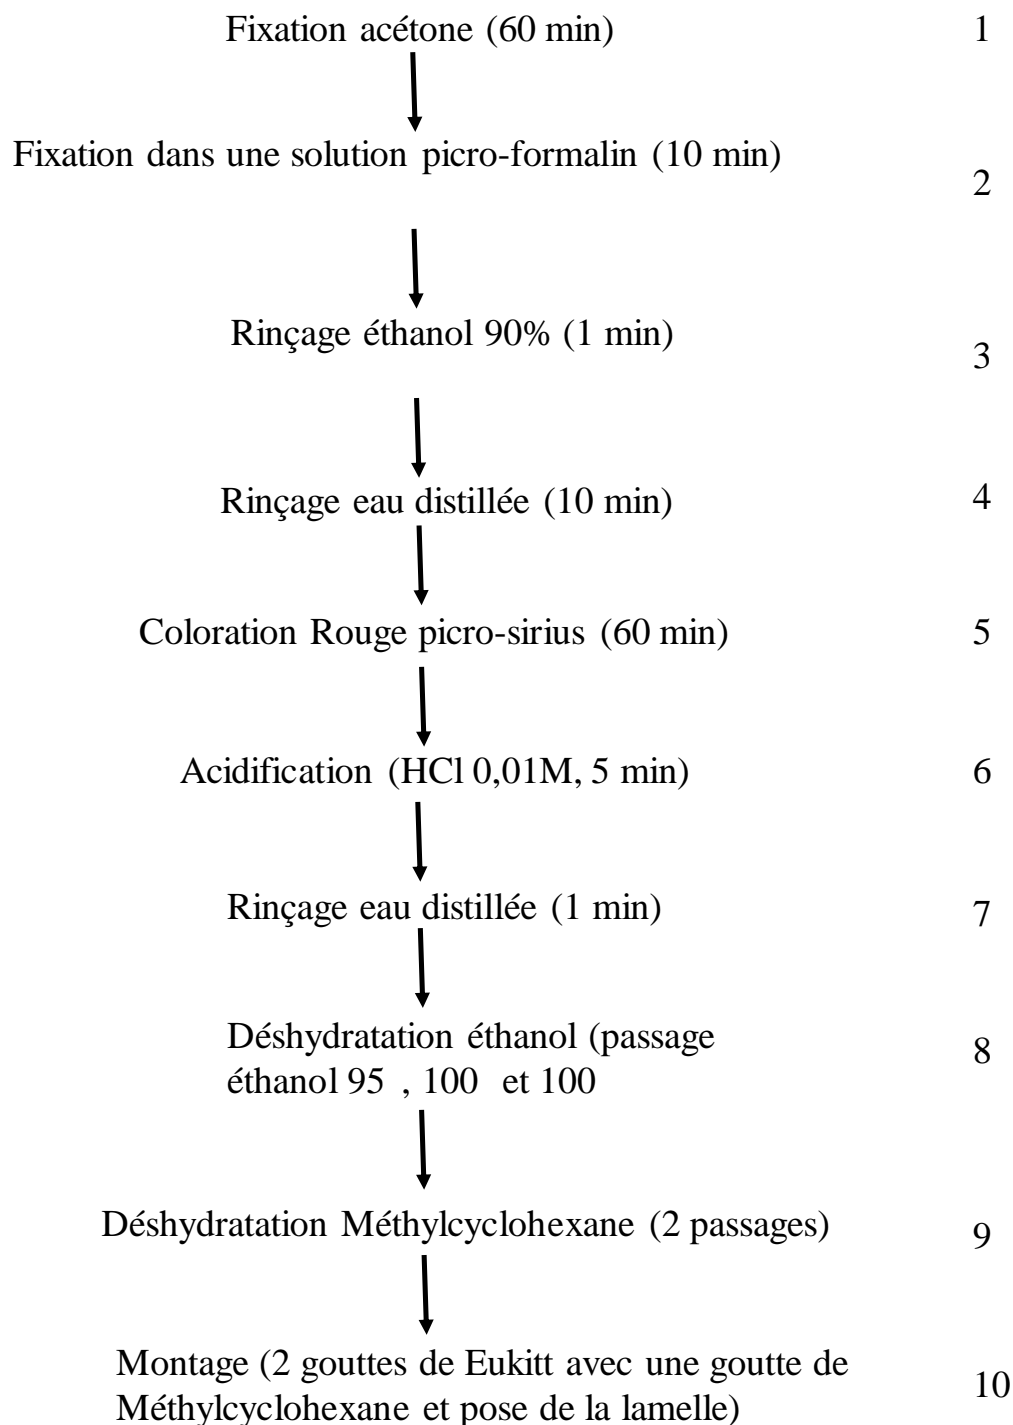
Fixation acétone (60 min) 1

Fixation dans une solution picro-formalin (10 min) 2

Rinçage éthanol 90% (1 min) 3

Rinçage eau distillée (10 min) 4

Coloration Rouge picro-sirius (60 min) 5

Acidification (HCl 0,01M, 5 min) 6

Rinçage eau distillée (1 min) 7

Déshydratation éthanol (passage éthanol 95 , 100 et 100 8

Déshydratation Méthylcyclohexane (2 passages) 9

Montage (2 gouttes de Eukitt avec une goutte de Méthylcyclohexane et pose de la lamelle) 10